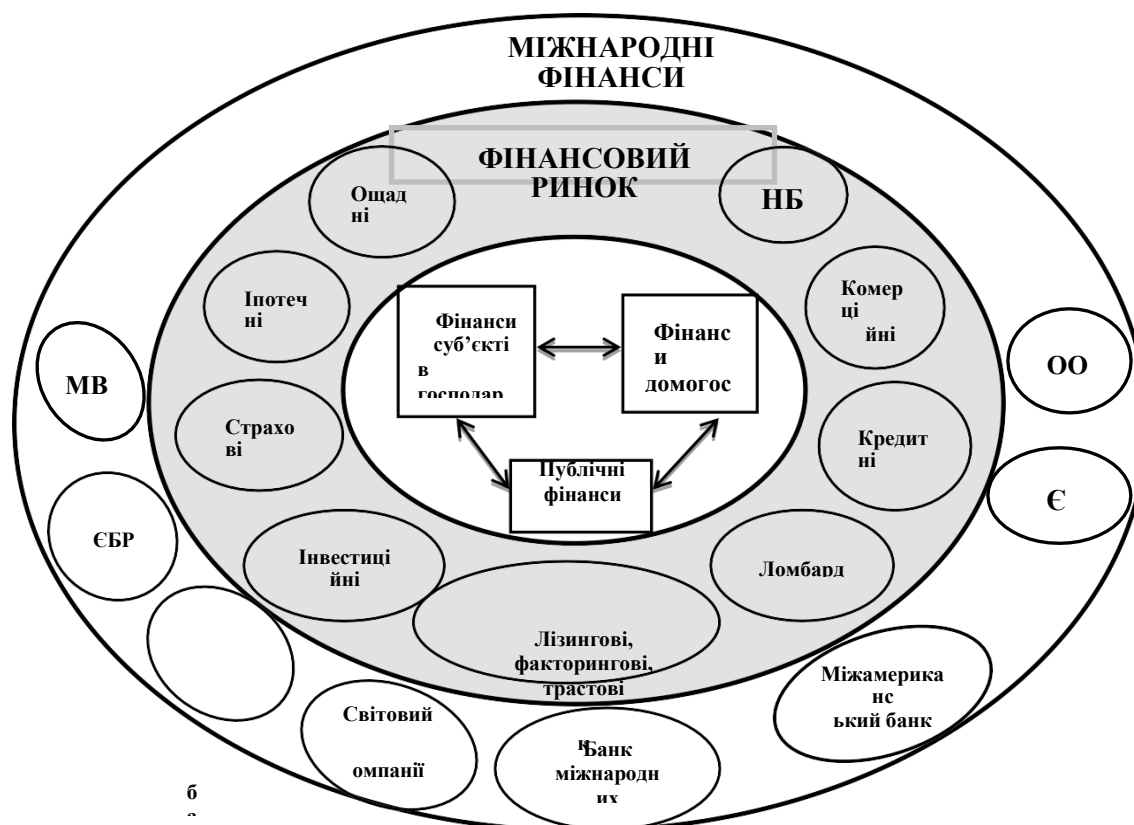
МІЖНАРОДНІ ФІНАНСИ

ФІНАНСОВИЙ РИНОК

Ощад ні

НБ

Іпотеч ні

Комер ці йні

Фінанси суб'єкті в господар

Фінанс и домогос

МВ

ОО

Страхо ві

Кредит ні

Публічні фінанси

ЄБР

Є

Інвестиці йні

Ломбард

Лізингові, факторингові, трастові

Міжамерика нс ький банк

Світовий омпанії

Банк міжнародн их

б
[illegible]